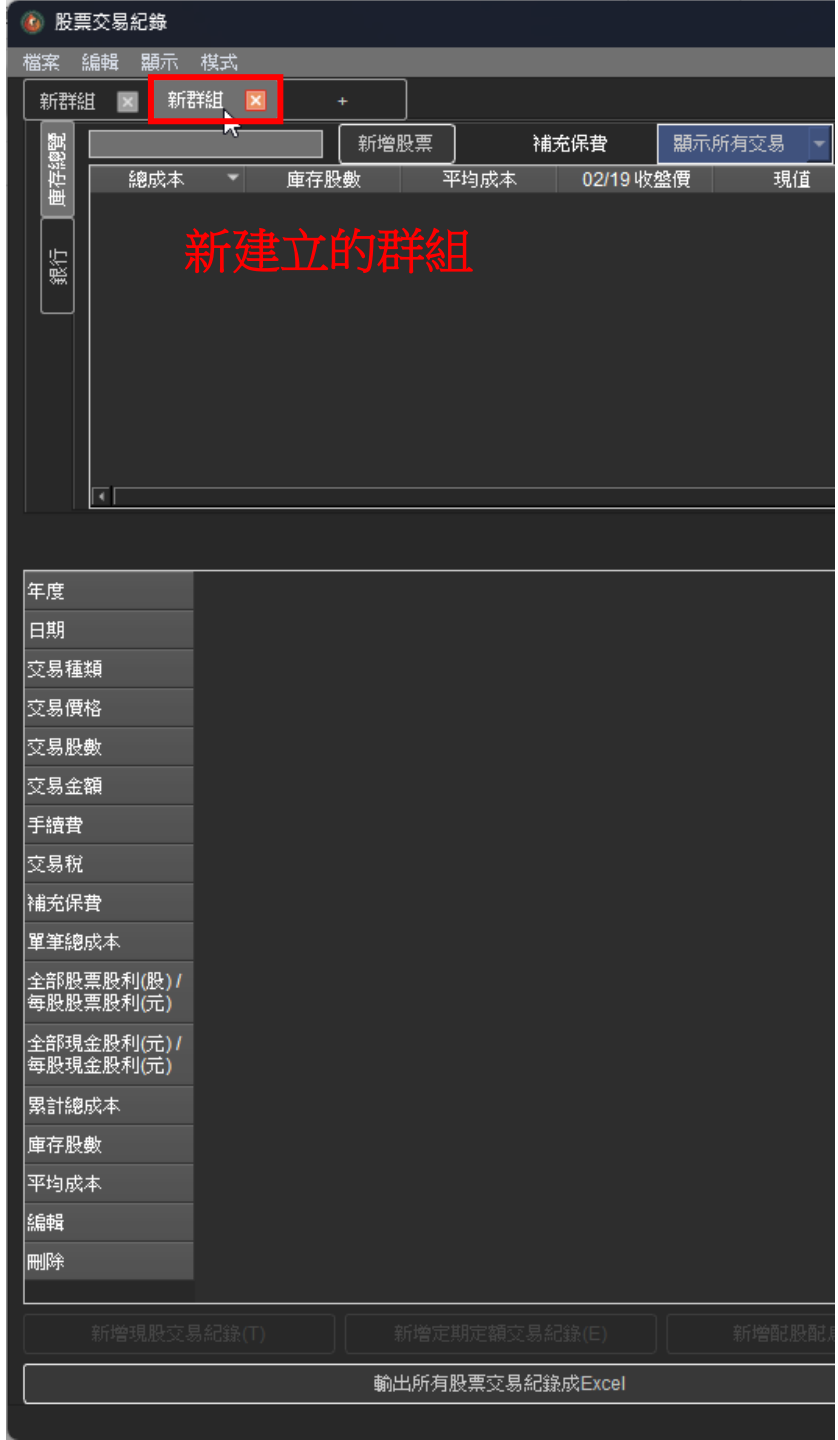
股票交易紀錄

檔案 編輯 顯示 模式

新群組 新群組 +

庫存總覽

銀行

新增股票 補充保費 顯示所有交易

| 總成本 | 庫存股數 | 平均成本 | 02/19 收盤價 | 現值 |
|---|---|---|---|---|

新建立的群組

年度
日期
交易種類
交易價格
交易股數
交易金額
手續費
交易稅
補充保費
單筆總成本
全部股票股利(股) / 每股股票股利(元)
全部現金股利(元) / 每股現金股利(元)
累計總成本
庫存股數
平均成本
編輯
刪除

新增現股交易紀錄(T) 新增定期定額交易紀錄(E) 新增配股配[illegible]

輸出所有股票交易紀錄成Excel